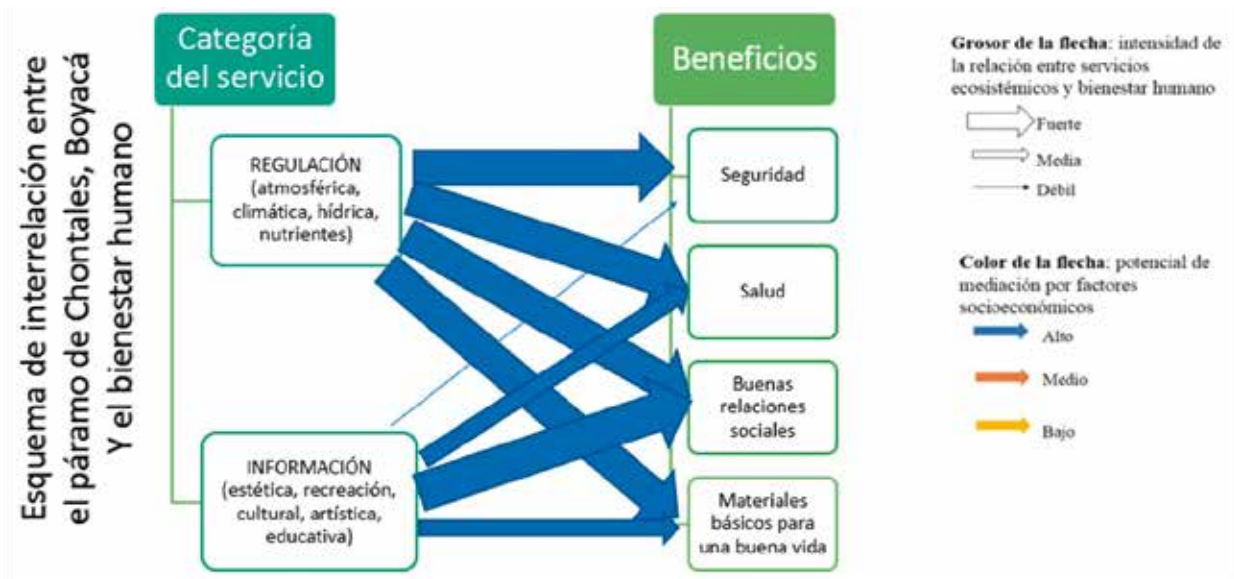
Esquema de interrelación entre el páramo de Chontales, Boyacá Y el bienestar humano

Categoría del servicio

Beneficios

REGULACIÓN (atmosférica, climática, hídrica, nutrientes)

INFORMACIÓN (estética, recreación, cultural, artística, educativa)

Seguridad

Salud

Buenas relaciones sociales

Materiales básicos para una buena vida

Grosor de la flecha: intensidad de la relación entre servicios ecosistémicos y bienestar humano

Fuerte

Media

Débil

Color de la flecha: potencial de mediación por factores socioeconómicos

Alto

Medio

Bajo